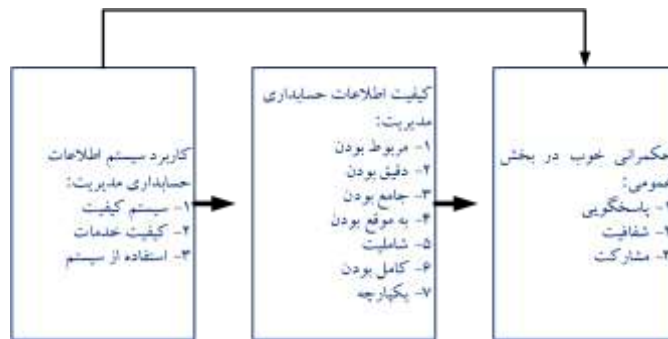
کاربرد سیستم اطلاعات حسابداری مدیریت:
۱- سیستم کیفیت
۲- کیفیت خدمات
۳- استفاده از سیستم

کیفیت اطلاعات حسابداری مدیریت:
۱- مربوط بودن
۲- دقیق بودن
۳- جامع بودن
۴- به موقع بودن
۵- شاملیت
۶- کامل بودن
۷- یکپارچه

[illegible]کمرانی خوب در بخش عمومی:
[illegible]- پاسخگویی
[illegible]- شفافیت
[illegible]- مشارکت